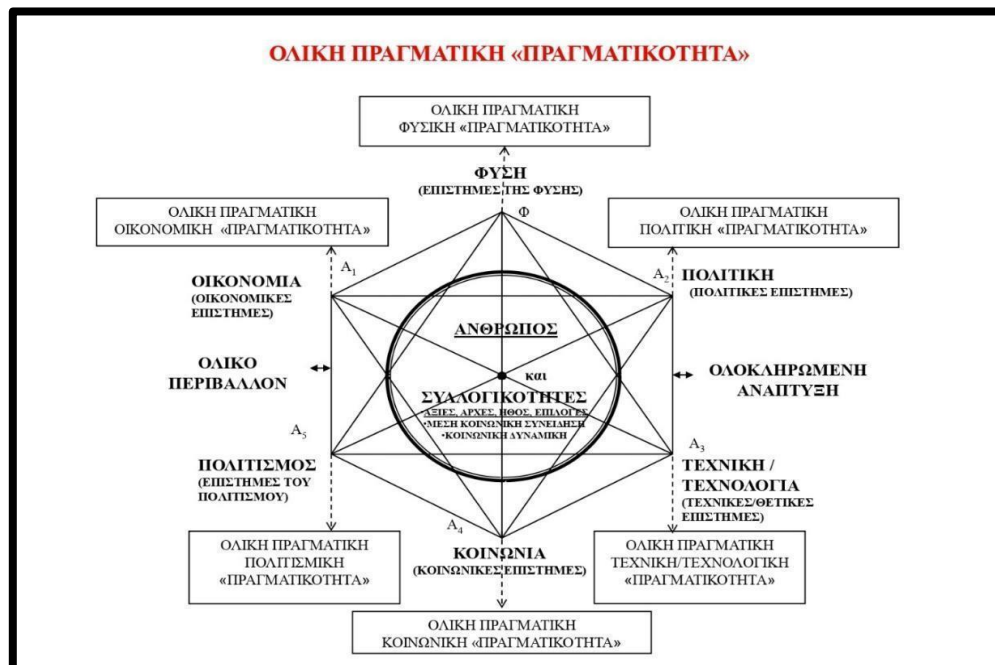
ΟΛΙΚΗ ΠΡΑΓΜΑΤΙΚΗ «ΠΡΑΓΜΑΤΙΚΟΤΗΤΑ»

ΟΛΙΚΗ ΠΡΑΓΜΑΤΙΚΗ
ΦΥΣΙΚΗ «ΠΡΑΓΜΑΤΙΚΟΤΗΤΑ»

ΦΥΣΗ
(ΕΠΙΣΤΗΜΕΣ ΤΗΣ ΦΥΣΗΣ)

Φ

ΟΛΙΚΗ ΠΡΑΓΜΑΤΙΚΗ
ΟΙΚΟΝΟΜΙΚΗ «ΠΡΑΓΜΑΤΙΚΟΤΗΤΑ»

ΟΛΙΚΗ ΠΡΑΓΜΑΤΙΚΗ
ΠΟΛΙΤΙΚΗ «ΠΡΑΓΜΑΤΙΚΟΤΗΤΑ»

$A_1$

ΟΙΚΟΝΟΜΙΑ
(ΟΙΚΟΝΟΜΙΚΕΣ ΕΠΙΣΤΗΜΕΣ)

$A_2$

ΠΟΛΙΤΙΚΗ
(ΠΟΛΙΤΙΚΕΣ ΕΠΙΣΤΗΜΕΣ)

ΑΝΘΡΩΠΟΣ

ΟΛΙΚΟ
ΠΕΡΙΒΑΛΛΟΝ

και

ΟΛΟΚΛΗΡΩΜΕΝΗ
ΑΝΑΠΤΥΞΗ

ΣΥΛΛΟΓΙΚΟΤΗΤΕΣ
ΑΞΙΕΣ, ΑΡΧΕΣ, ΗΘΟΣ, ΕΠΙΛΟΓΕΣ
•ΜΕΣΗ ΚΟΙΝΩΝΙΚΗ ΣΥΝΕΙΔΗΣΗ
•ΚΟΙΝΩΝΙΚΗ ΔΥΝΑΜΙΚΗ

$A_5$

$A_3$

ΠΟΛΙΤΙΣΜΟΣ
(ΕΠΙΣΤΗΜΕΣ ΤΟΥ ΠΟΛΙΤΙΣΜΟΥ)

ΤΕΧΝΙΚΗ /
ΤΕΧΝΟΛΟΓΙΑ
(ΤΕΧΝΙΚΕΣ/ΘΕΤΙΚΕΣ ΕΠΙΣΤΗΜΕΣ)

$A_4$

ΟΛΙΚΗ ΠΡΑΓΜΑΤΙΚΗ
ΠΟΛΙΤΙΣΜΙΚΗ
«ΠΡΑΓΜΑΤΙΚΟΤΗΤΑ»

ΚΟΙΝΩΝΙΑ
(ΚΟΙΝΩΝΙΚΕΣ ΕΠΙΣΤΗΜΕΣ)

ΟΛΙΚΗ ΠΡΑΓΜΑΤΙΚΗ
ΤΕΧΝΙΚΗ/ΤΕΧΝΟΛΟΓΙΚΗ
«ΠΡΑΓΜΑΤΙΚΟΤΗΤΑ»

ΟΛΙΚΗ ΠΡΑΓΜΑΤΙΚΗ
ΚΟΙΝΩΝΙΚΗ «ΠΡΑΓΜΑΤΙΚΟΤΗΤΑ»